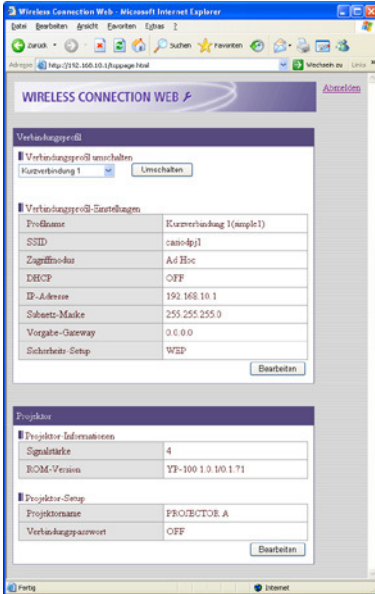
Wireless Connection Web - Microsoft Internet Explorer

Datei Bearbeiten Ansicht Favoriten Extras ?

Zurück Suchen Favoriten

Adresse http://192.168.10.1/toppage.html Wechseln zu Links

WIRELESS CONNECTION WEB

Abmelden

Verbindungsprofil

Verbindungsprofil umschalten

Kurzverbindung 1 Umschalten

Verbindungsprofil-Einstellungen

| Profilname | Kurzverbindung 1(simple1) |
|---|---|
| SSID | casiodpj1 |
| Zugriffmodus | Ad Hoc |
| DHCP | OFF |
| IP-Adresse | 192.168.10.1 |
| Subnetz-Maske | 255.255.255.0 |
| Vorgabe-Gateway | 0.0.0.0 |
| Sicherheits-Setup | WEP |

Bearbeiten

Projektor

Projektor-Informationen

| Signalstärke | 4 |
|---|---|
| ROM-Version | YP-100 1.0.1/0.1.71 |

Projektor-Setup

| Projektorname | PROJECTOR A |
|---|---|
| Verbindungspasswort | OFF |

Bearbeiten

Fertig Internet